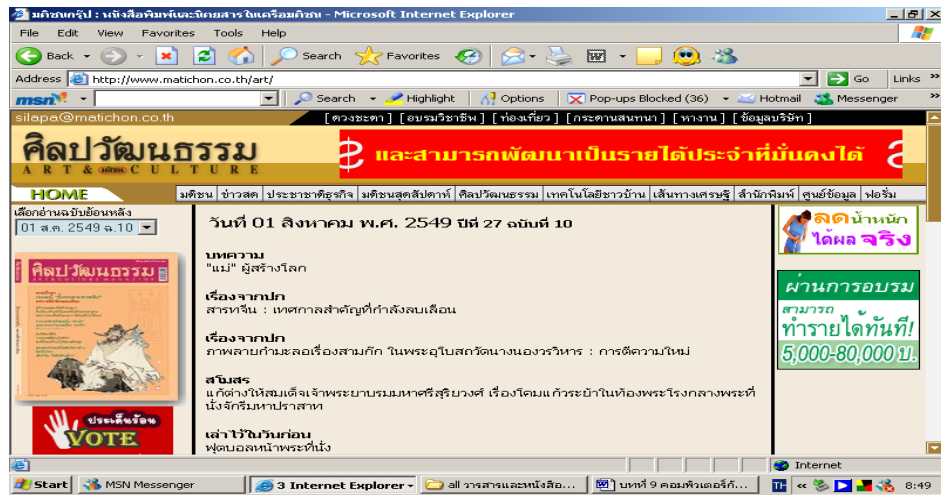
มติชนกรุ๊ป : หนังสือพิมพ์และนิตยสารในเครือมติชน - Microsoft Internet Explorer

File Edit View Favorites Tools Help

Back Search Favorites

Address http://www.matichon.co.th/art/ Go Links

msn Search Highlight Options Pop-ups Blocked (36) Hotmail Messenger

silapa@matichon.co.th [ ดวงชะตา ] [ อบรมวิชาชีพ ] [ ท่องเที่ยว ] [ กระดานสนทนา ] [ หางาน ] [ ข้อมูลบริษัท ]

ศิลปวัฒนธรรม ART & CULTURE

และสามารถพัฒนาเป็นรายได้ประจำที่มั่นคงได้

HOME มติชน ข่าวสด ประชาชาติธุรกิจ มติชนสุดสัปดาห์ ศิลปวัฒนธรรม เทคโนโลยีชาวบ้าน เส้นทางเศรษฐี สำนักพิมพ์ ศูนย์ข้อมูล ฟอรั่ม

เลือกอ่านฉบับย้อนหลัง
01 ส.ค. 2549 ฉ.10

ศิลปวัฒนธรรม

ประเด็นร้อน VOTE

วันที่ 01 สิงหาคม พ.ศ. 2549 ปีที่ 27 ฉบับที่ 10

บทความ
"แม่" ผู้สร้างโลก

เรื่องจากปก
สารทจีน : เทศกาลสำคัญที่กำลังลบเลือน

เรื่องจากปก
ภาพลายกำมะลอเรื่องสามก๊ก ในพระอุโบสถวัดนางนองวรวิหาร : การตีความใหม่

สโมสร
แก้ต่างให้สมเด็จเจ้าพระยาบรมมหาศรีสุริยวงศ์ เรื่องโคมแก้วระย้าในห้องพระโรงกลางพระที่นั่งจักรีมหาปราสาท

เล่าไว้ในวันก่อน
ฟุตบอลหน้าพระที่นั่ง

ลดน้ำหนัก ได้ผล จริง

ผ่านการอบรม สามารถ ทำรายได้ทันที! 5,000-80,000 บ.

Internet

Start MSN Messenger 3 Internet Explorer all วารสารและหนังสือ... บทที่ 9 คอมพิวเตอร์กั... TH 8:49